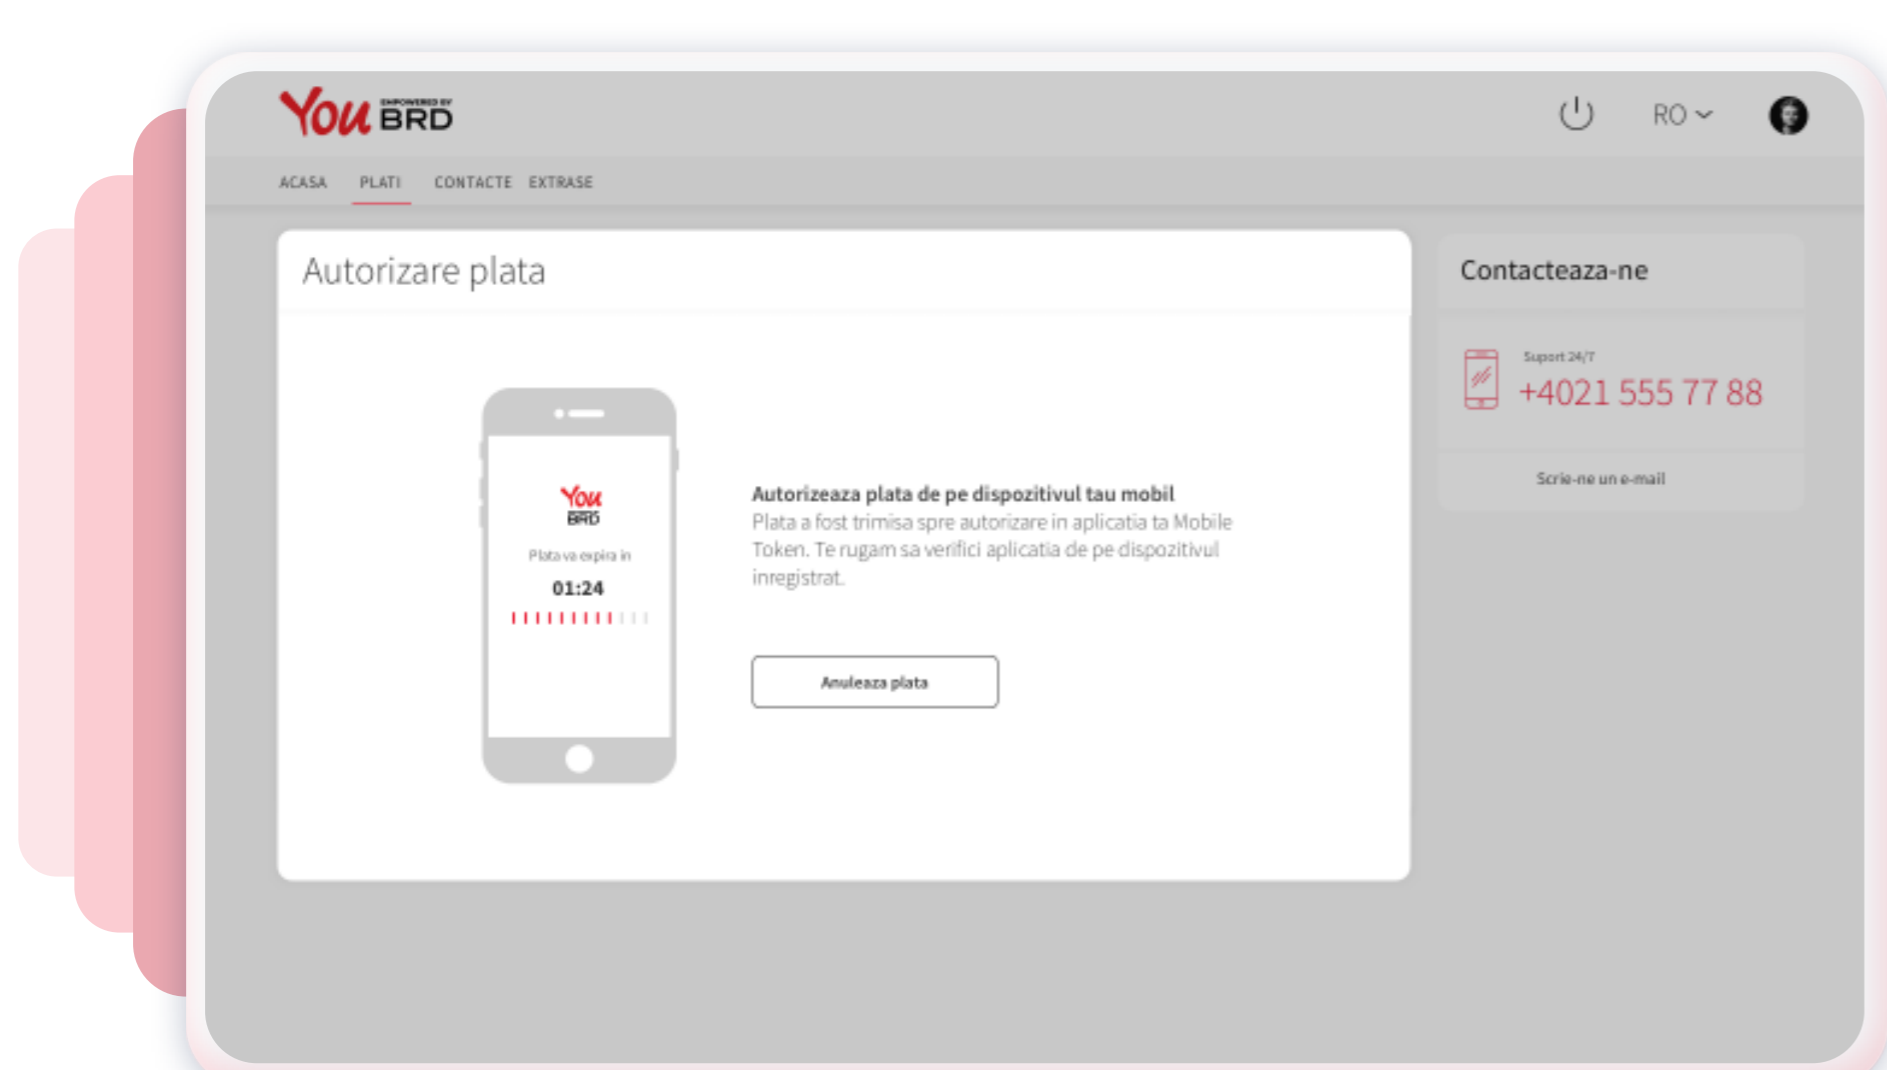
You EMPOWERED BY BRD

RO

ACASA PLATI CONTACTE EXTRASE

Autorizare plata

You BRD

Plata va expira in

01:24

Autorizeaza plata de pe dispozitivul tau mobil

Plata a fost trimisa spre autorizare in aplicatia ta Mobile Token. Te rugam sa verifici aplicatia de pe dispozitivul inregistrat.

Anuleaza plata

Contacteaza-ne

Suport 24/7

+4021 555 77 88

Scrie-ne un e-mail